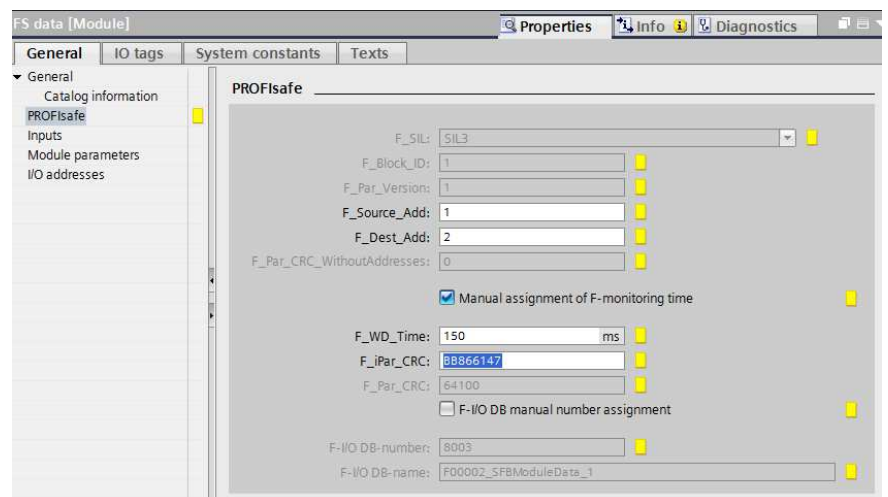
FS data [Module]

Properties Info Diagnostics

General IO tags System constants Texts

General
Catalog information
PROFIsafe
Inputs
Module parameters
I/O addresses

PROFIsafe

F_SIL: SIL3
F_Block_ID: 1
F_Par_Version: 1
F_Source_Add: 1
F_Dest_Add: 2
F_Par_CRC_WithoutAddresses: 0

Manual assignment of F-monitoring time

F_WD_Time: 150 ms
F_iPar_CRC: BB866147
F_Par_CRC: 64100

F-I/O DB manual number assignment

F-I/O DB-number: 8003
F-I/O DB-name: F00002_SFBModuleData_1